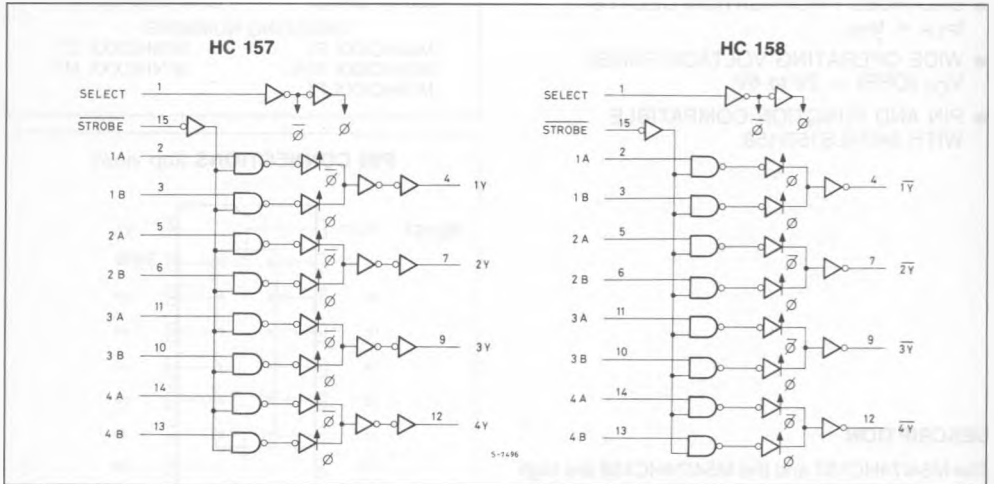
HC 157

SELECT 1
$\overline{STROBE}$ 15
$\overline{\phi}$ $\phi$
1 A 2
1 B 3
2 A 5
2 B 6
3 A 11
3 B 10
4 A 14
4 B 13
4 1 Y
7 2 Y
9 3 Y
12 4 Y

HC 158

SELECT 1
$\overline{STROBE}$ 15
$\overline{\phi}$ $\phi$
1 A 2
1 B 3
2 A 5
2 B 6
3 A 11
3 B 10
4 A 14
4 B 13
4 $\overline{1Y}$
7 $\overline{2Y}$
9 $\overline{3Y}$
12 $\overline{4Y}$

5-1496